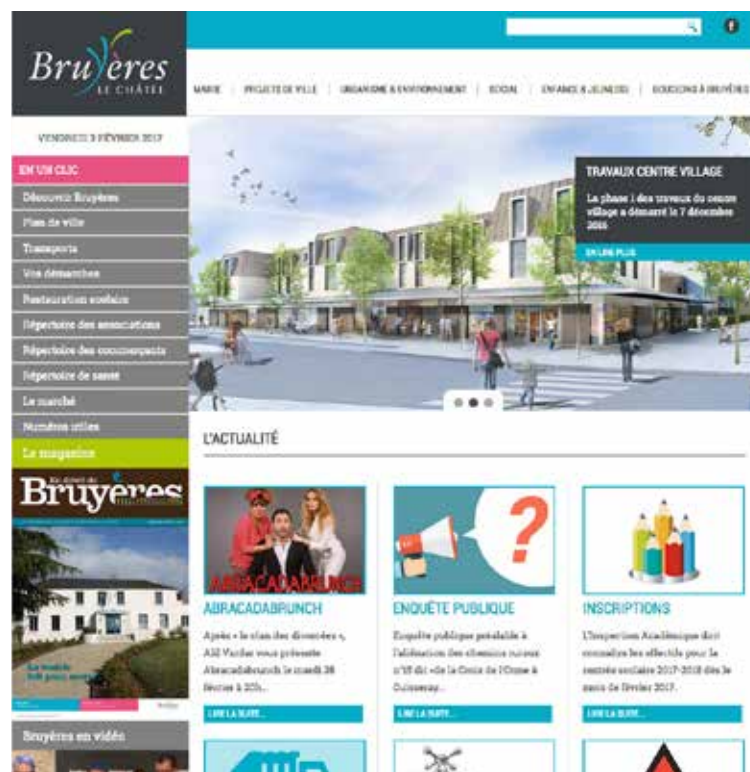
Bruyères
LE CHÂTEL

MAIRIE | PROJETS DE VILLE | URBANISME & ENVIRONNEMENT | SOCIAL | ENFANCE & JEUNESSE | BOUGEONS À BRUYÈRES

VENDREDI 3 FÉVRIER 2017

EN UN CLIC
Découvrir Bruyères
Plan de ville
Transports
Vos démarches
Restauration scolaire
Répertoire des associations
Répertoire des commerçants
Répertoire de santé
Le marché
Numéros utiles
Le magazine

Bruyères

Bruyères en vidéo

TRAVAUX CENTRE VILLAGE
La phase 1 des travaux du centre village a démarré le 7 décembre 2016
EN LIRE PLUS

L'ACTUALITÉ

ABRACADABRUNCH
ABRACADABRUNCH
Après « le clan des divorcées », Alil Vardar vous présente Abracadabrunch le mardi 28 février à 20h...
LIRE LA SUITE...

ENQUÊTE PUBLIQUE
Enquête publique préalable à l'aliénation des chemins ruraux n°15 dit «de la Croix de l'Orme à Ollainville...
LIRE LA SUITE...

INSCRIPTIONS
L'Inspection Académique doit connaître les effectifs pour la rentrée scolaire 2017-2018 dès le mois de février 2017.
LIRE LA SUITE...